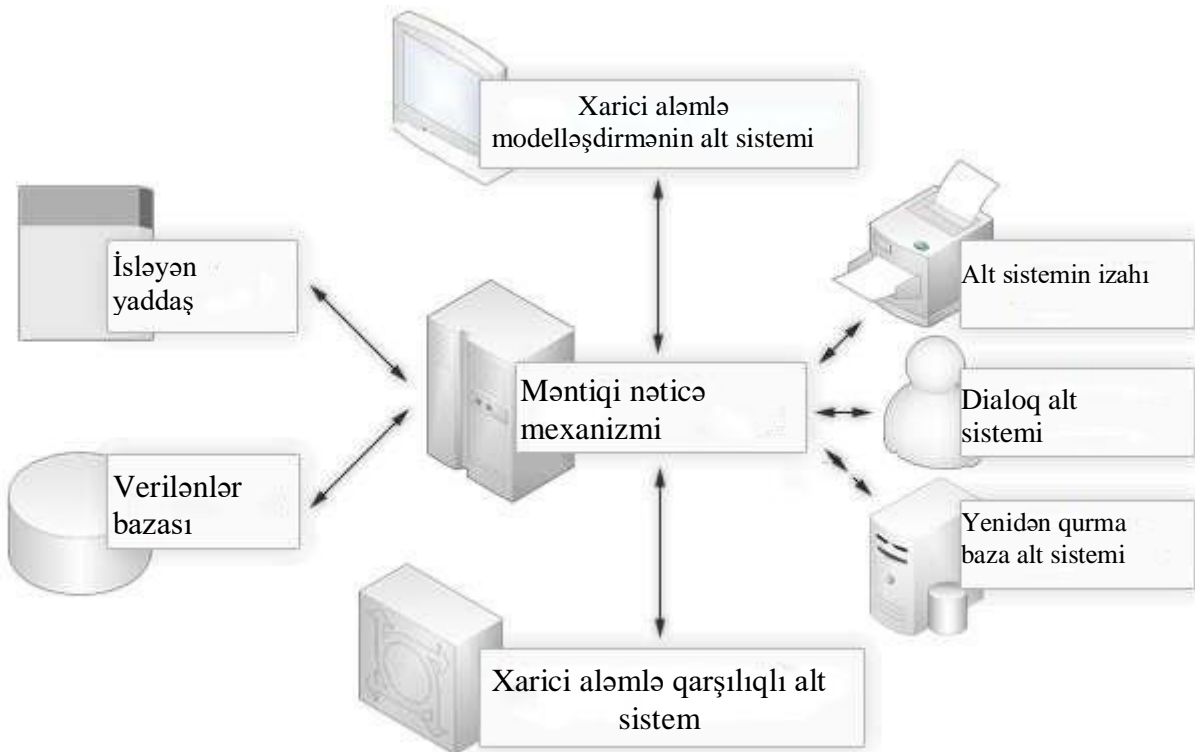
Xarici aləmlə modelləşdirmənin alt sistemi

İsləyən yaddaş

Alt sistemin izahı

Məntiqi nəticə mexanizmi

Dialoq alt sistemi

Verilənlər bazası

Yenidən qurma baza alt sistemi

Xarici aləmlə qarşılıqlı alt sistem